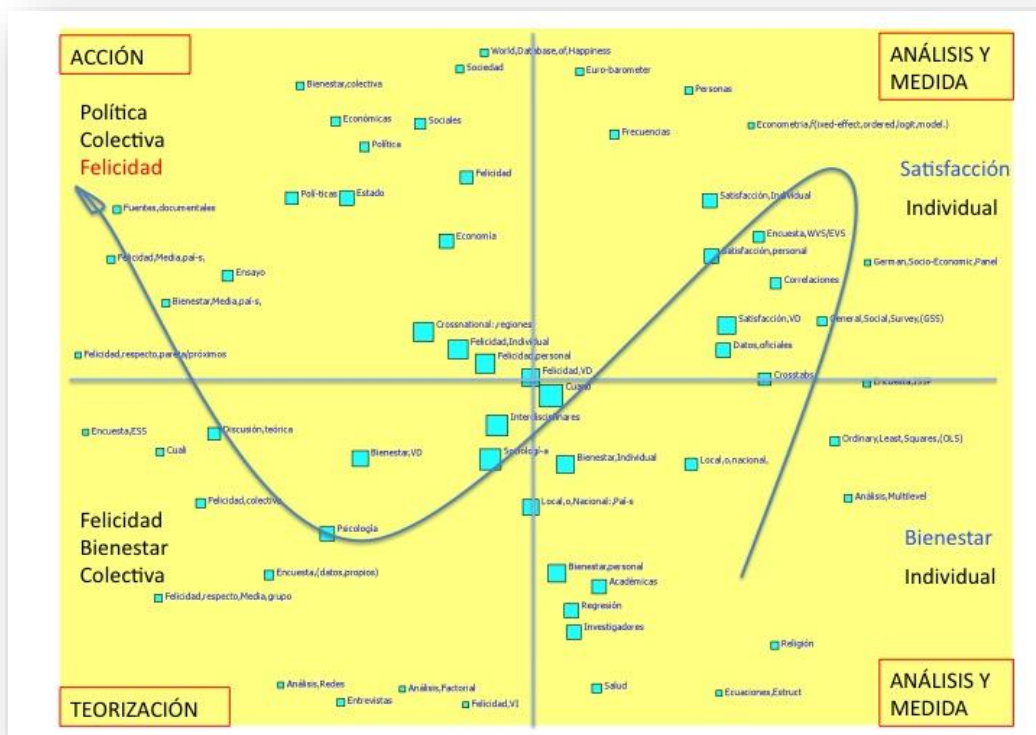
ACCIÓN

ANÁLISIS Y MEDIDA

Política Colectiva Felicidad

Satisfacción Individual

World,Database,of,Happiness
Sociedad
Euro-barometer
Bienestar,colectiva
Personas
Económicas
Sociales
Econometría,(fixed-effect,ordered,logit,model.)
Frecuencias
Política
Felicidad
Políticas
Estado
Fuentes,documentales
Satisfacción,Individual
Encuesta,WVS/EVS
Economía
Satisfacción,personal
Felicidad,Media,país,
German,Socio-Economic,Panel
Ensayo
Correlaciones
Bienestar,Media,país,
Satisfacción,VD
General,Social,Survey,(GSS)
Crossnational: regiones
Felicidad,Individual
Datos,oficiales
Felicidad,respecto,pareja/próximos
Felicidad,personal
Felicidad,VD
Crosstabs
Cuanti
Encuesta,ESP
Interdisciplinares
Encuesta,ESS
Discusión,teórica
Ordinary,Least,Squares,(OLS)
Cuali
Bienestar,VD
Sociología
Bienestar,Individual
Local,o,nacional,
Análisis,Multilevel
Felicidad,colectiva
Local,o,Nacional: País
Psicología

Felicidad Bienestar Colectiva

Bienestar Individual

Bienestar,personal
Encuesta,(datos,propios)
Académicas
Felicidad,respecto,Media,grupo
Regresión
Investigadores
Religión
Análisis,Redes
Análisis,Factorial
Salud
Ecuaciones,Estruct
Entrevistas
Felicidad,VI

TEORIZACIÓN

ANÁLISIS Y MEDIDA